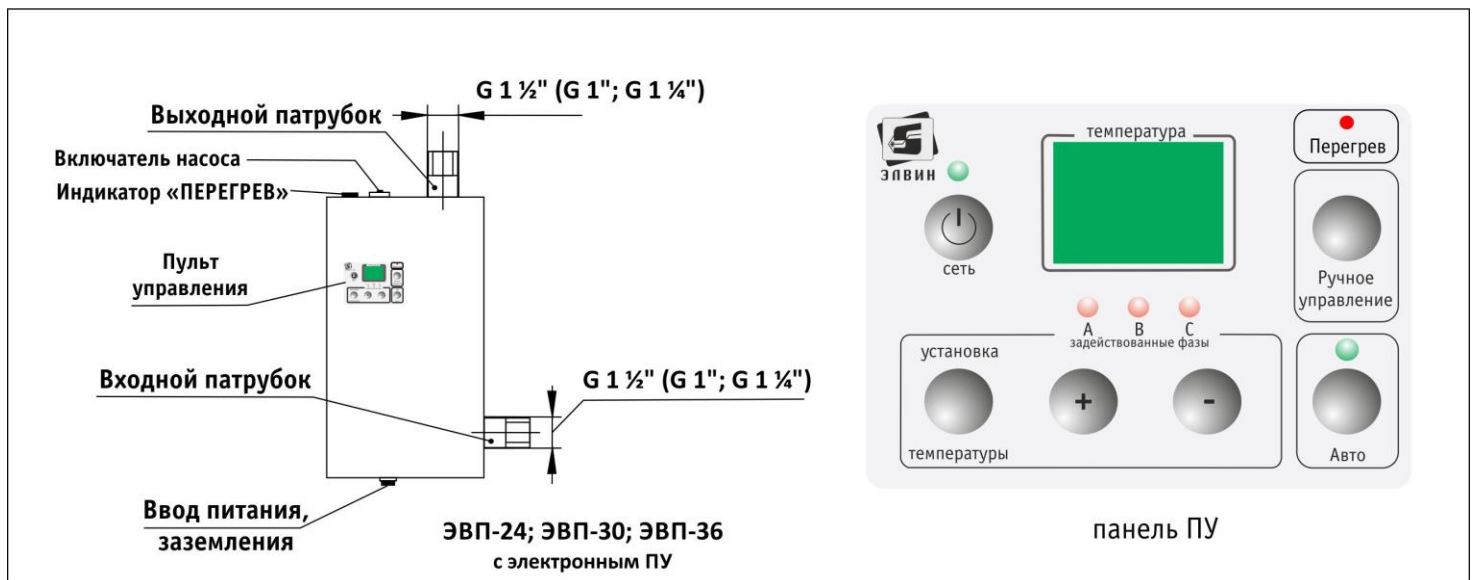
Выходной патрубок

G 1 ½" (G 1"; G 1 ¼")

Включатель насоса

Индикатор «ПЕРЕГРЕВ»

Пульт управления

Входной патрубок

G 1 ½" (G 1"; G 1 ¼")

Ввод питания, заземления

ЭВП-24; ЭВП-30; ЭВП-36
с электронным ПУ

ЭЛВИН

сеть

температура

Перегрев

Ручное управление

A B C
задействованные фазы

установка

температуры

+

-

Авто

панель ПУ